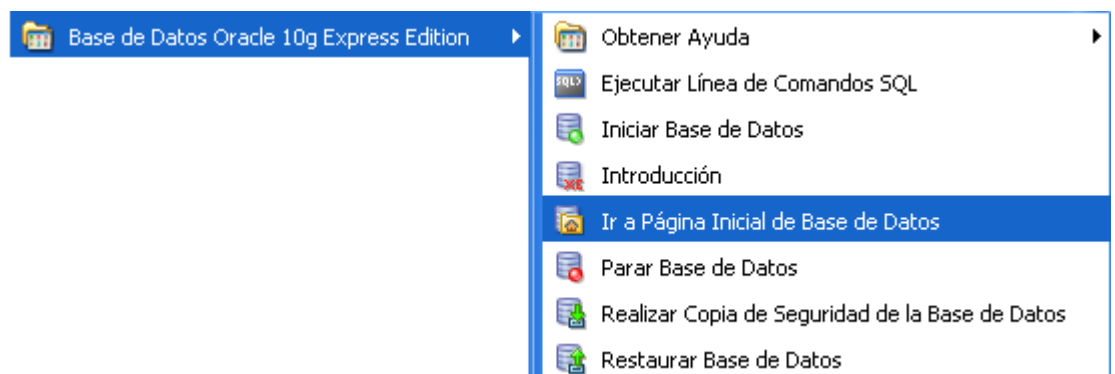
Base de Datos Oracle 10g Express Edition

Obtener Ayuda
SQL> Ejecutar Línea de Comandos SQL
Iniciar Base de Datos
Introducción
Ir a Página Inicial de Base de Datos
Parar Base de Datos
Realizar Copia de Seguridad de la Base de Datos
Restaurar Base de Datos